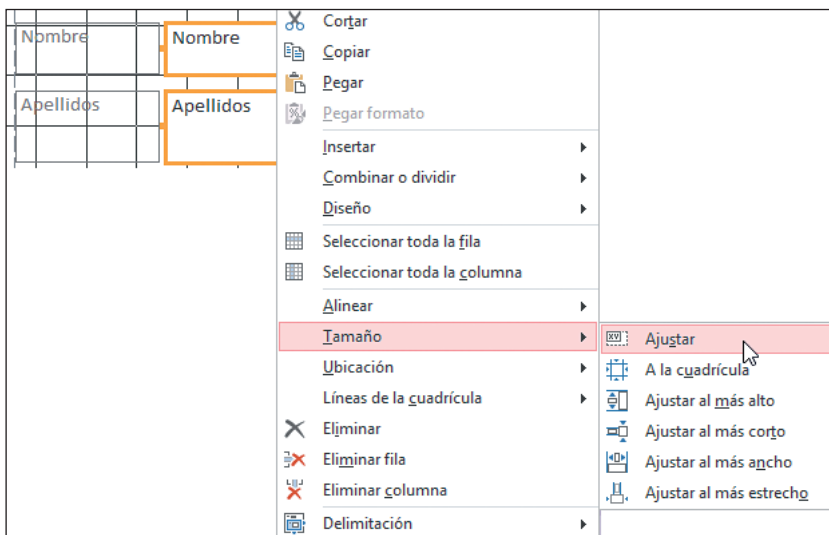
Nombre
Nombre
Apellidos
Apellidos

Cortar
Copiar
Pegar
Pegar formato
Insertar
Combinar o dividir
Diseño
Seleccionar toda la fila
Seleccionar toda la columna
Alinear
Tamaño
Ubicación
Líneas de la cuadrícula
Eliminar
Eliminar fila
Eliminar columna
Delimitación

Ajustar
A la cuadrícula
Ajustar al más alto
Ajustar al más corto
Ajustar al más ancho
Ajustar al más estrecho